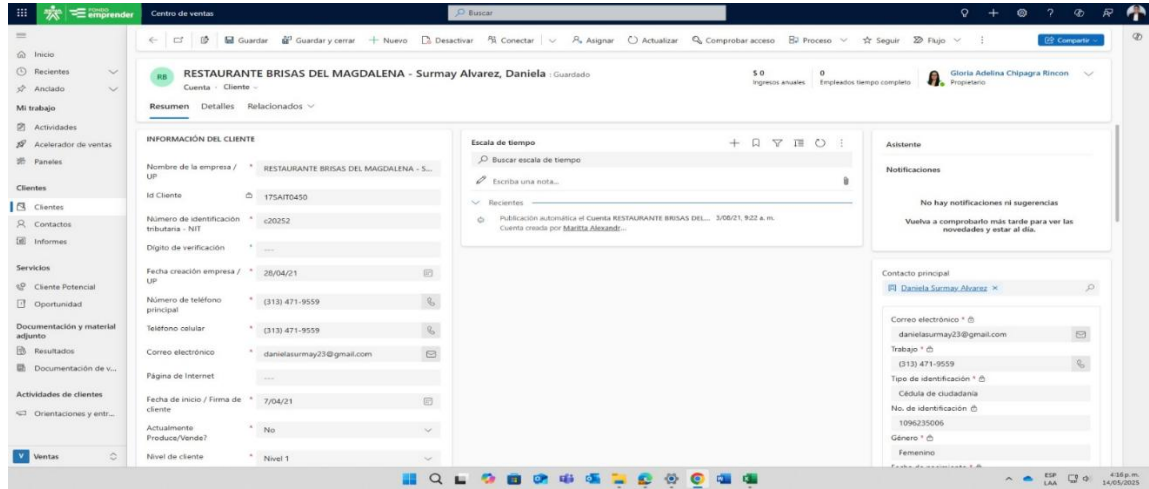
Fondo emprender Centro de ventas Buscar

Guardar Guardar y cerrar + Nuevo Desactivar Conectar Asignar Actualizar Comprobar acceso Proceso Seguir Flujo Compartir

Inicio
Recientes
Anclado
Mi trabajo
Actividades
Acelerador de ventas
Paneles
Clientes
Clientes
Contactos
Informes
Servicios
Cliente Potencial
Oportunidad
Documentación y material adjunto
Resultados
Documentación de v...
Actividades de clientes
Orientaciones y entr...
V Ventas

RB RESTAURANTE BRISAS DEL MAGDALENA - Surmay Alvarez, Daniela - Guardado
Cuenta · Cliente
$0 Ingresos anuales
0 Empleados tiempo completo
Gloria Adelina Chipagra Rincon Propietario

Resumen Detalles Relacionados

INFORMACIÓN DEL CLIENTE

| | |
|---|---|
| Nombre de la empresa / UP | RESTAURANTE BRISAS DEL MAGDALENA - S... |
| Id Cliente | 175AIT0450 |
| Número de identificación tributaria - NIT | c20252 |
| Dígito de verificación | --- |
| Fecha creación empresa / UP | 28/04/21 |
| Número de teléfono principal | (313) 471-9559 |
| Teléfono celular | (313) 471-9559 |
| Correo electrónico | danielasurmay23@gmail.com |
| Página de Internet | --- |
| Fecha de inicio / Firma de cliente | 7/04/21 |
| Actualmente Produce/Vende? | No |
| Nivel de cliente | Nivel 1 |

Escala de tiempo
Buscar escala de tiempo
Escriba una nota...
Recientes
Publicación automática el Cuenta RESTAURANTE BRISAS DEL... 3/08/21, 9:22 a. m.
Cuenta creada por Maritta Alexandr...

Asistente
Notificaciones
No hay notificaciones ni sugerencias
Vuelva a comprobarlo más tarde para ver las novedades y estar al día.

Contacto principal
Daniela Surmay Alvarez
Correo electrónico *
danielasurmay23@gmail.com
Trabajo *
(313) 471-9559
Tipo de identificación *
Cédula de ciudadanía
No. de identificación
1096235006
Género *
Femenino

ESP LAA 4:16 p. m. 14/05/2025